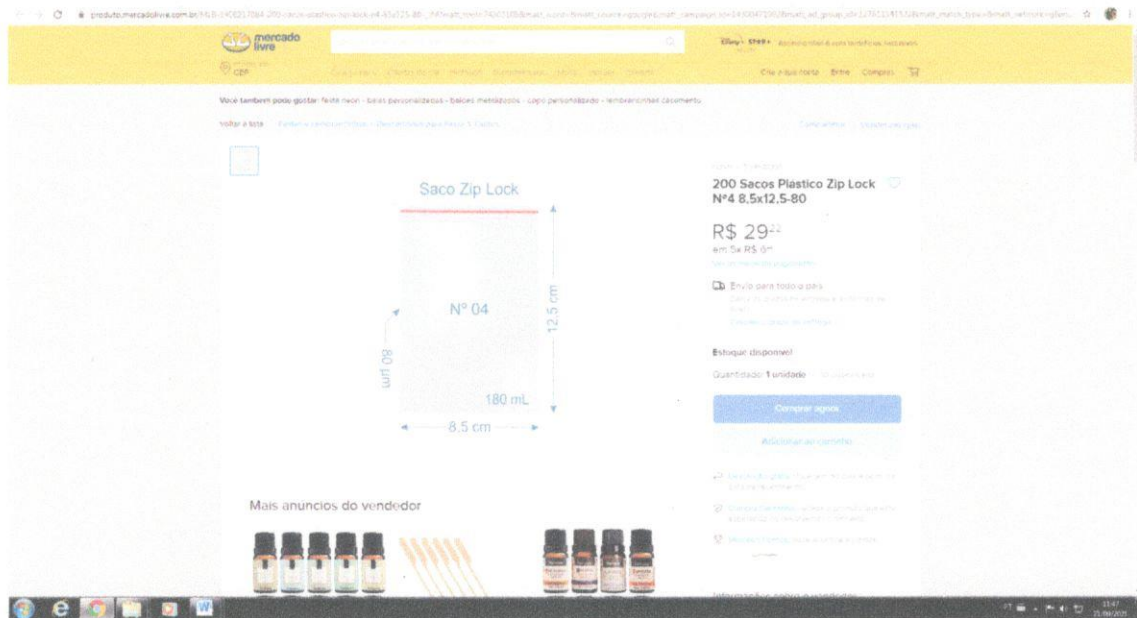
produto.mercadolivre.com.br/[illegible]

mercado livre

CEP

Crie a sua conta Entre Compras

Você também pode gostar: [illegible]

Voltar à lista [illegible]

Saco Zip Lock

Nº 04

12,5 cm

80 µm

180 mL

8,5 cm

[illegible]

200 Sacos Plastico Zip Lock Nº4 8,5x12,5-80

R$ 29$^{22}$

em 5x R$ 6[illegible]

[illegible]

Envio para todo o país

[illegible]

Estoque disponível

Quantidade: 1 unidade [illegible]

Comprar agora

Adicionar ao carrinho

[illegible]

Mais anúncios do vendedor

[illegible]

13:47
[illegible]